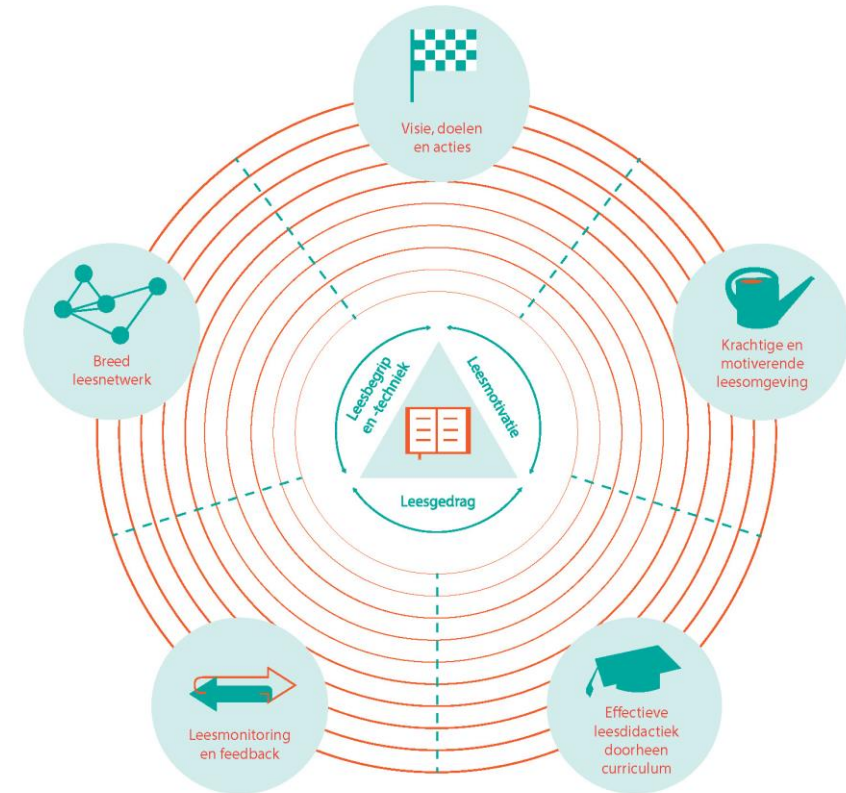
Visie, doelen en acties

Krachtige en motiverende leesomgeving

Effectieve leesdidactiek doorheen curriculum

Leesmonitoring en feedback

Breed leesnetwerk

Leesbegrip en -techniek

Leesmotivatie

Leesgedrag